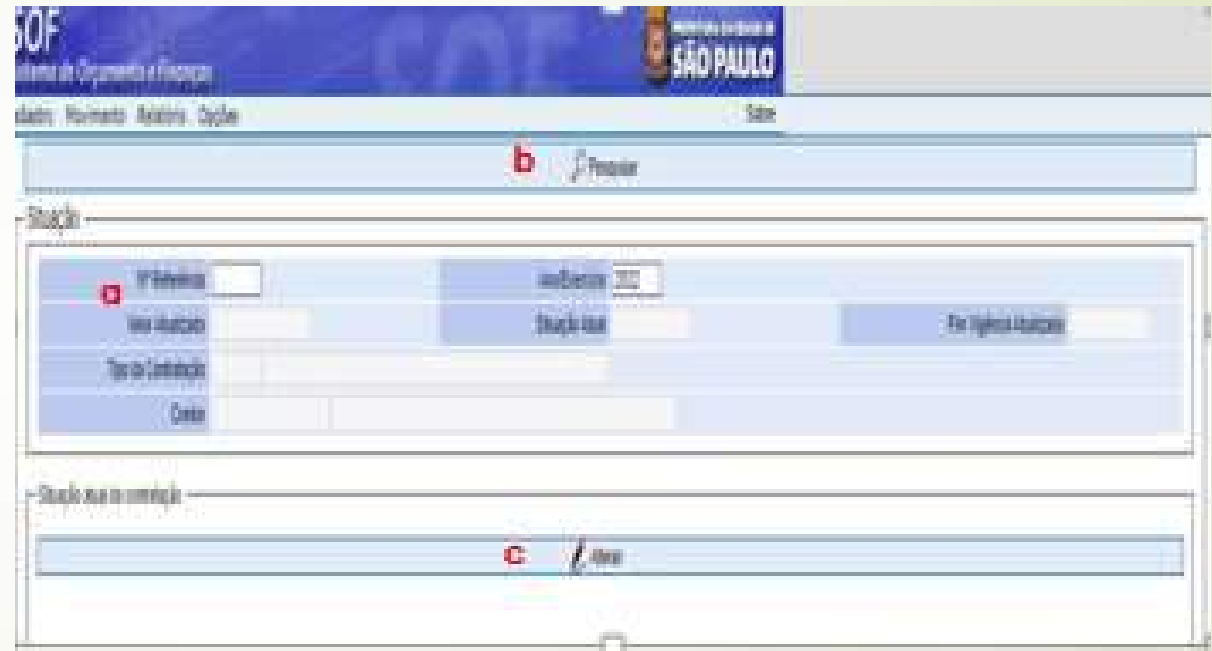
SOF
Sistema de Orçamento e Finanças

SÃO PAULO

adastro Movimento Relatórios Opções

Sobre

b

Pesquisar

Situação

Nº Referência

a

Ano/Exercício 2022

Data Atualização

Situação Atual

Por Vigência Atualização

Tipo de Contratação

Credor

Situação atual da contratação

c

Alterar